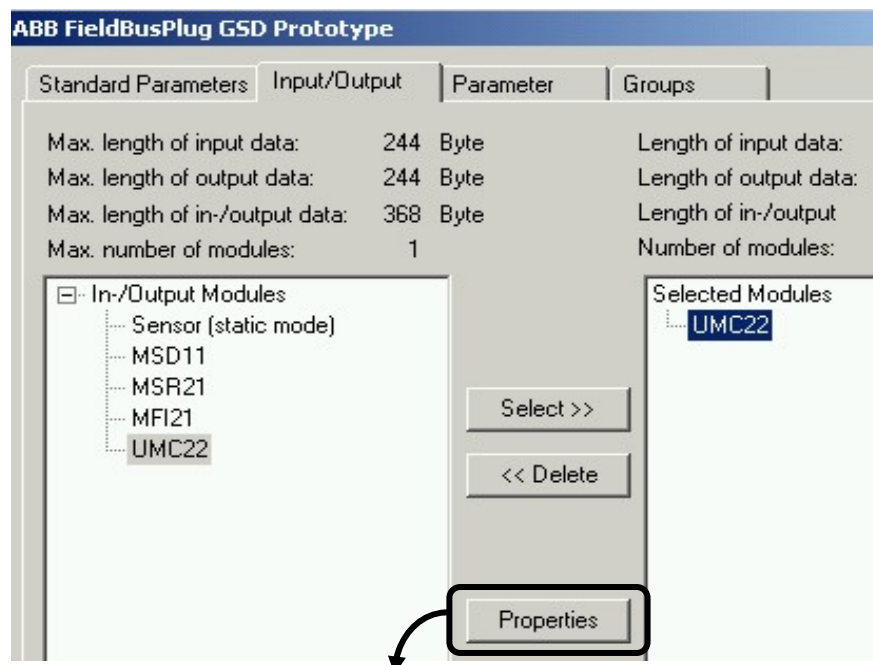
ABB FieldBusPlug GSD Prototype

Standard Parameters | Input/Output | Parameter | Groups

Max. length of input data: 244 Byte
Max. length of output data: 244 Byte
Max. length of in-/output data: 368 Byte
Max. number of modules: 1

Length of input data:
Length of output data:
Length of in-/output
Number of modules:

In-/Output Modules
Sensor (static mode)
MSD11
MSR21
MFI21
UMC22

Select >>

<< Delete

Properties

Selected Modules
UMC22